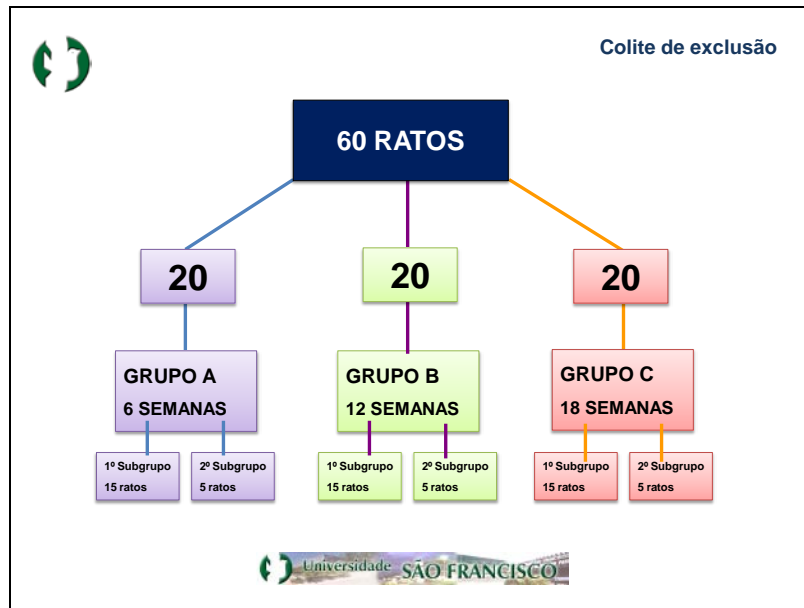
Colite de exclusão

60 RATOS

20

20

20

GRUPO A
6 SEMANAS

GRUPO B
12 SEMANAS

GRUPO C
18 SEMANAS

1º Subgrupo
15 ratos

2º Subgrupo
5 ratos

1º Subgrupo
15 ratos

2º Subgrupo
5 ratos

1º Subgrupo
15 ratos

2º Subgrupo
5 ratos

Universidade SÃO FRANCISCO